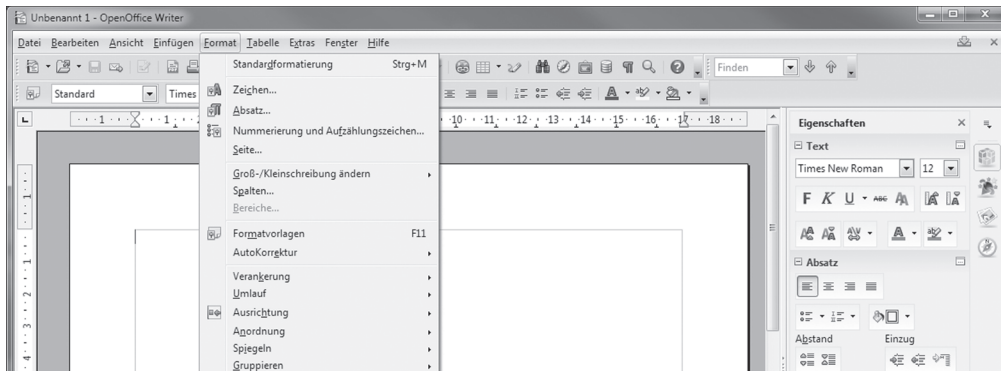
Unbenannt 1 - OpenOffice Writer

Datei Bearbeiten Ansicht Einfügen Format Tabelle Extras Fenster Hilfe

Finden

Standard Times

Standardformatierung Strg+M
Zeichen...
Absatz...
Nummerierung und Aufzählungszeichen...
Seite...
Groß-/Kleinschreibung ändern
Spalten...
Bereiche...
Formatvorlagen F11
AutoKorrektur
Verankerung
Umlauf
Ausrichtung
Anordnung
Spiegeln
Gruppieren

Eigenschaften
Text
Times New Roman 12
F K U
Absatz
Abstand Einzug